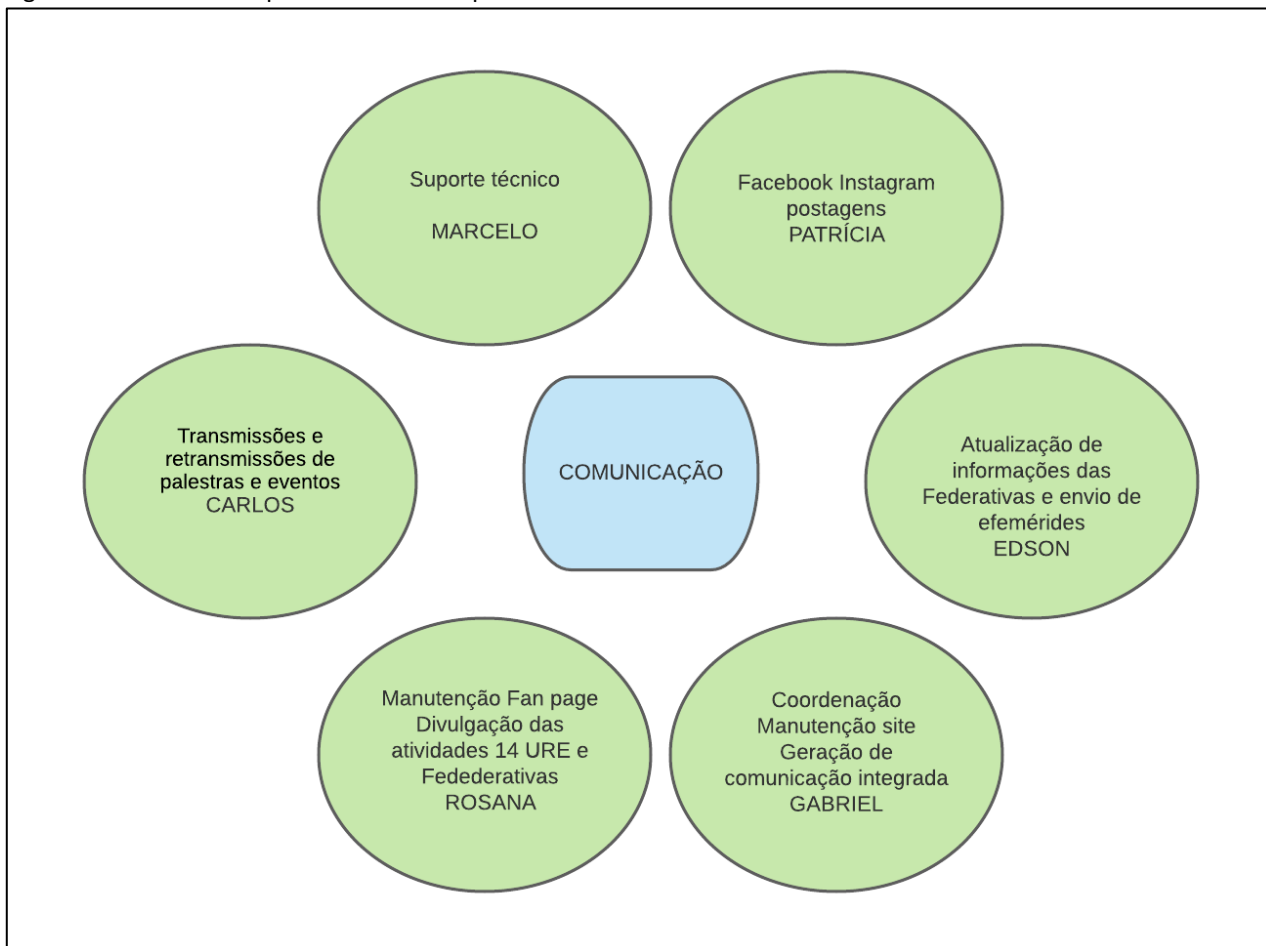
Suporte técnico

MARCELO

Facebook Instagram postagens
PATRÍCIA

Transmissões e retransmissões de palestras e eventos
CARLOS

COMUNICAÇÃO

Atualização de informações das Federativas e envio de efemérides
EDSON

Manutenção Fan page
Divulgação das atividades 14 URE e Fedederativas
ROSANA

Coordenação
Manutenção site
Geração de comunicação integrada
GABRIEL